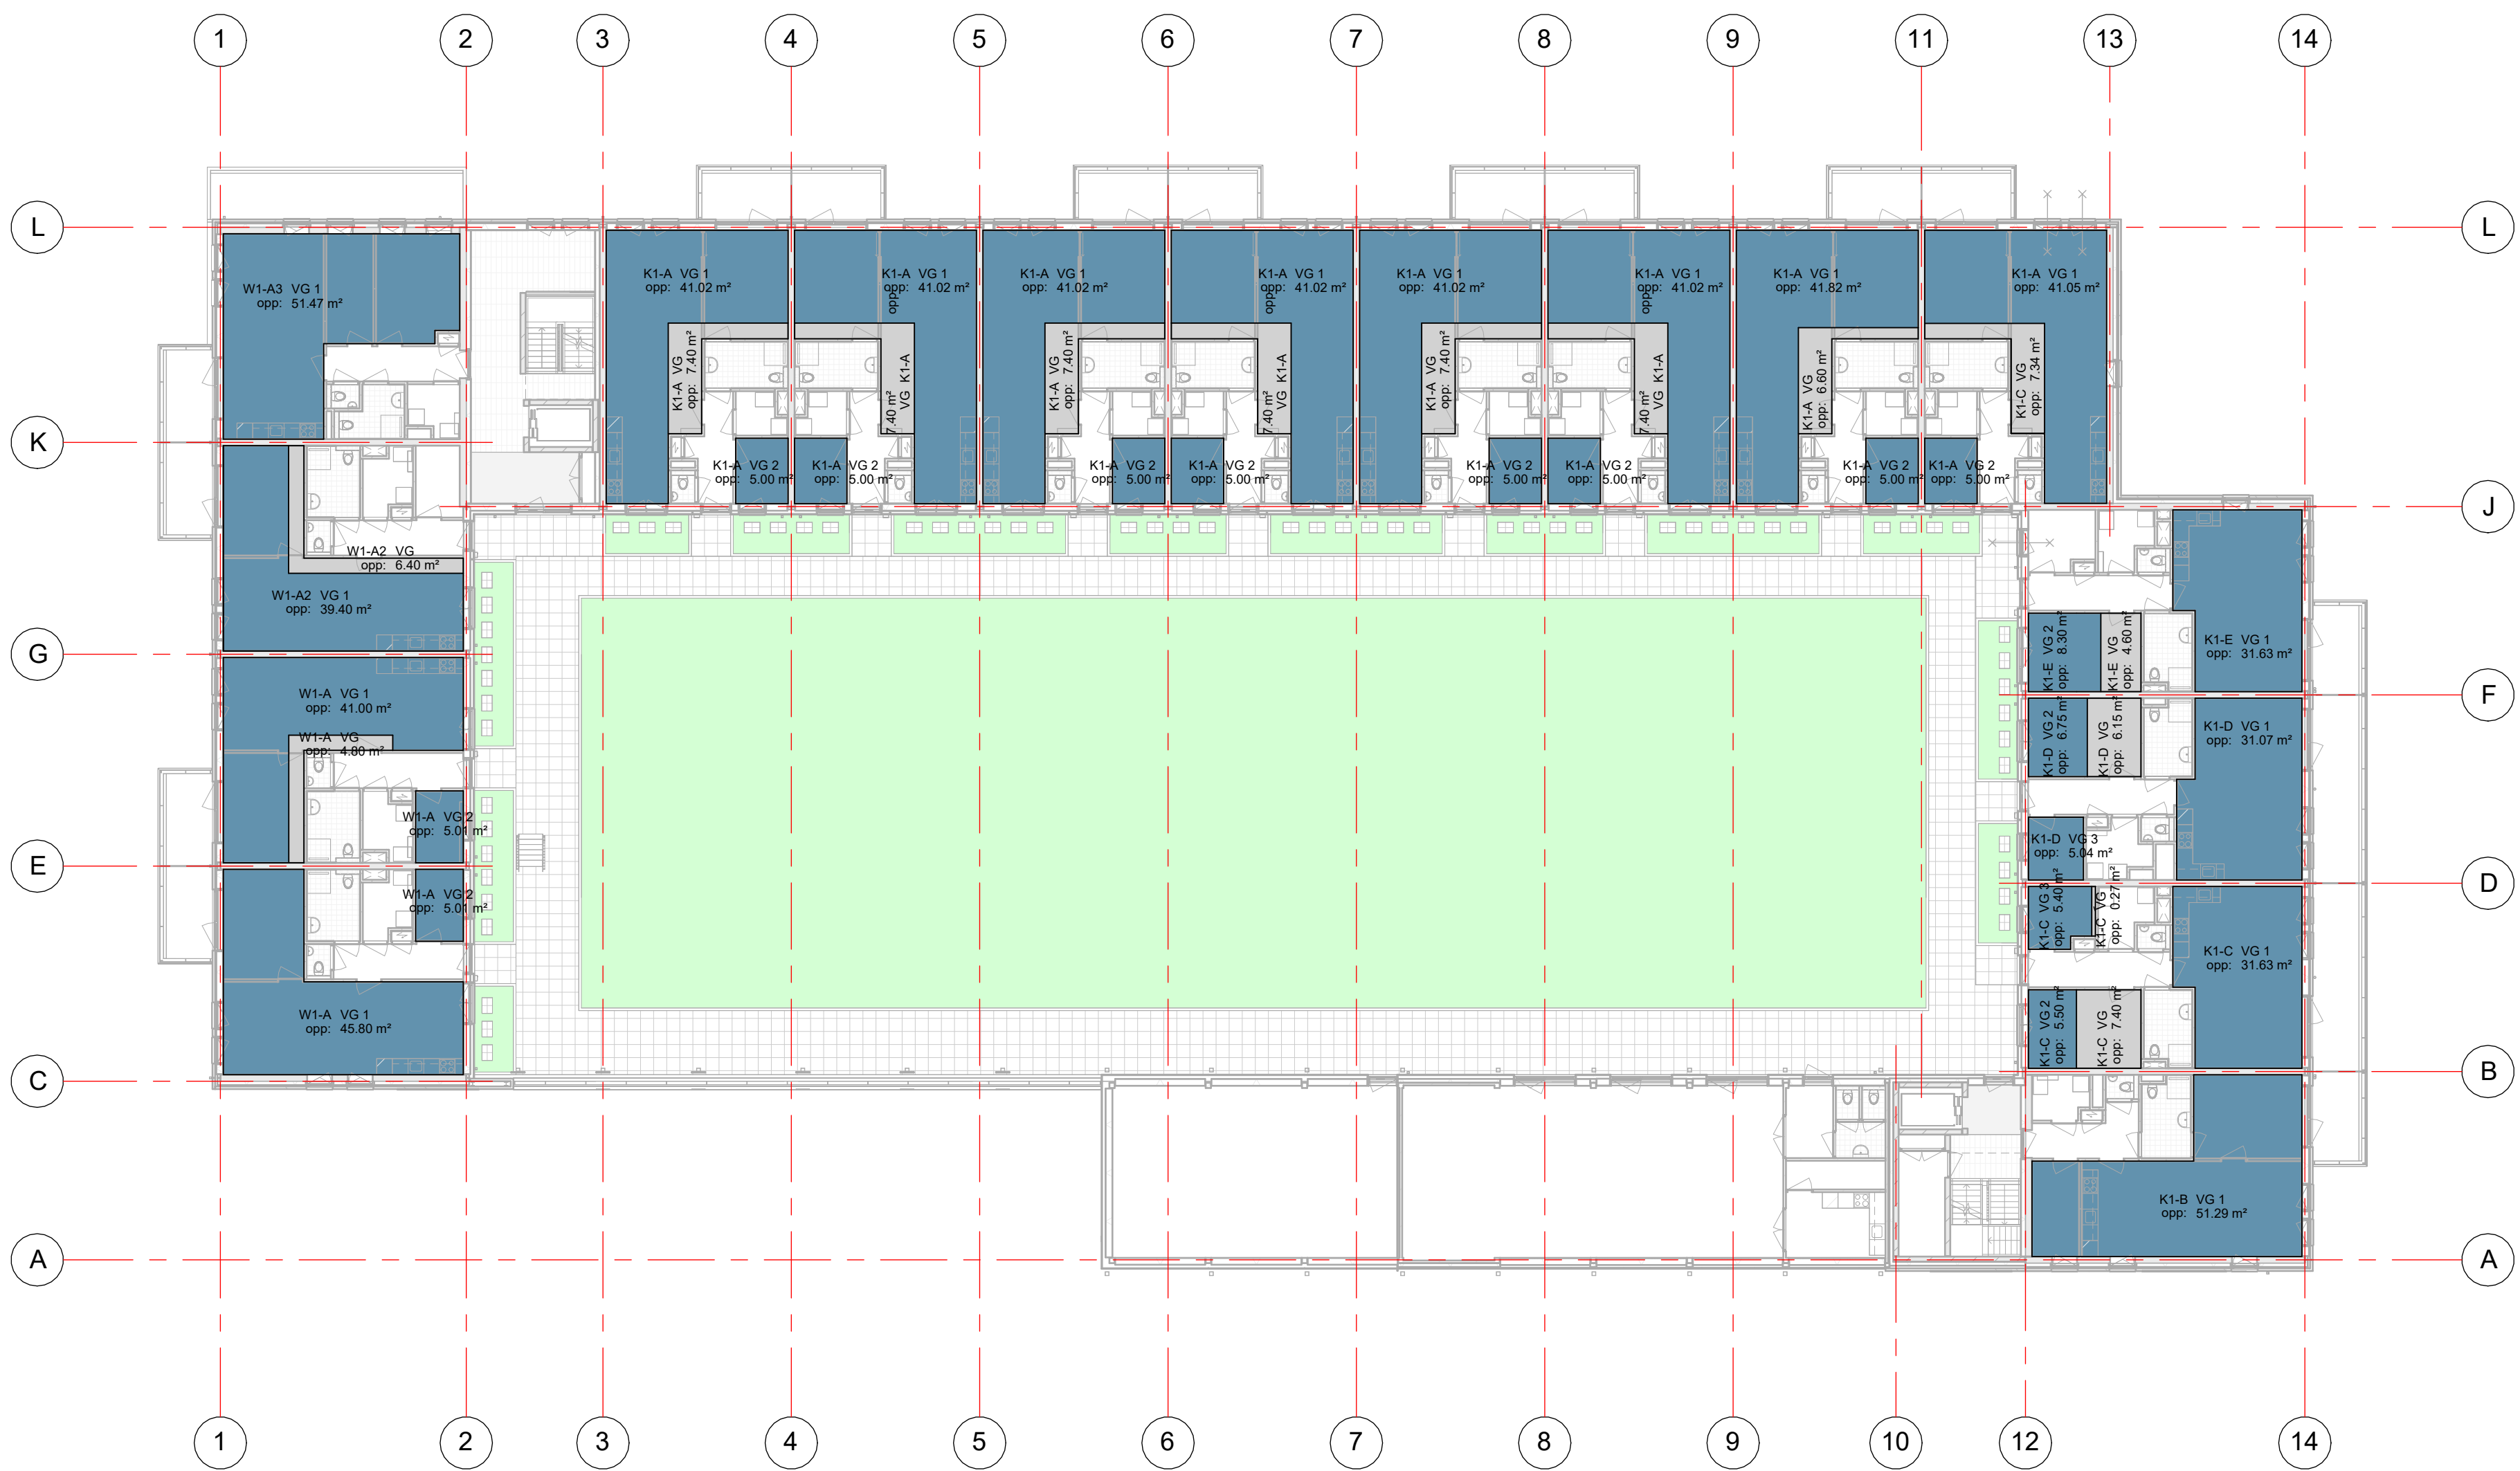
1 2 3 4 5 6 7 8 9 11 13 14

L
K
G
E
C
A

L
J
F
D
B
A

W1-A3 VG 1
opp: 51.47 m²

K1-A VG 1
opp: 41.02 m²

K1-A VG 1
opp: 41.02 m²

K1-A VG 1
opp: 41.02 m²

K1-A VG 1
opp: 41.02 m²

K1-A VG 1
opp: 41.02 m²

K1-A VG 1
opp: 41.02 m²

K1-A VG 1
opp: 41.82 m²

K1-A VG 1
opp: 41.05 m²

K1-A VG
opp: 7.40 m²

K1-A VG
opp: 7.40 m²

K1-A VG
opp: 7.40 m²

K1-A VG
opp: 7.40 m²

K1-A VG
opp: 7.40 m²

K1-A VG
opp: 7.40 m²

K1-A VG
opp: 6.60 m²

K1-C VG
opp: 7.34 m²

K1-A VG 2
opp: 5.00 m²

K1-A VG 2
opp: 5.00 m²

K1-A VG 2
opp: 5.00 m²

K1-A VG 2
opp: 5.00 m²

K1-A VG 2
opp: 5.00 m²

K1-A VG 2
opp: 5.00 m²

K1-A VG 2
opp: 5.00 m²

K1-A VG 2
opp: 5.00 m²

W1-A2 VG
opp: 6.40 m²

W1-A2 VG 1
opp: 39.40 m²

W1-A VG 1
opp: 41.00 m²

W1-A VG
opp: 4.80 m²

W1-A VG 2
opp: 5.01 m²

W1-A VG 2
opp: 5.01 m²

W1-A VG 1
opp: 45.80 m²

K1-E VG 2
opp: 8.30 m²

K1-E VG
opp: 4.60 m²

K1-E VG 1
opp: 31.63 m²

K1-D VG 2
opp: 6.75 m²

K1-D VG
opp: 6.15 m²

K1-D VG 1
opp: 31.07 m²

K1-D VG 3
opp: 5.04 m²

K1-C VG 3
opp: 5.40 m²

K1-C VG
opp: 0.27 m²

K1-C VG 1
opp: 31.63 m²

K1-C VG 2
opp: 5.50 m²

K1-C VG
opp: 7.40 m²

K1-B VG 1
opp: 51.29 m²

1 2 3 4 5 6 7 8 9 10 12 14